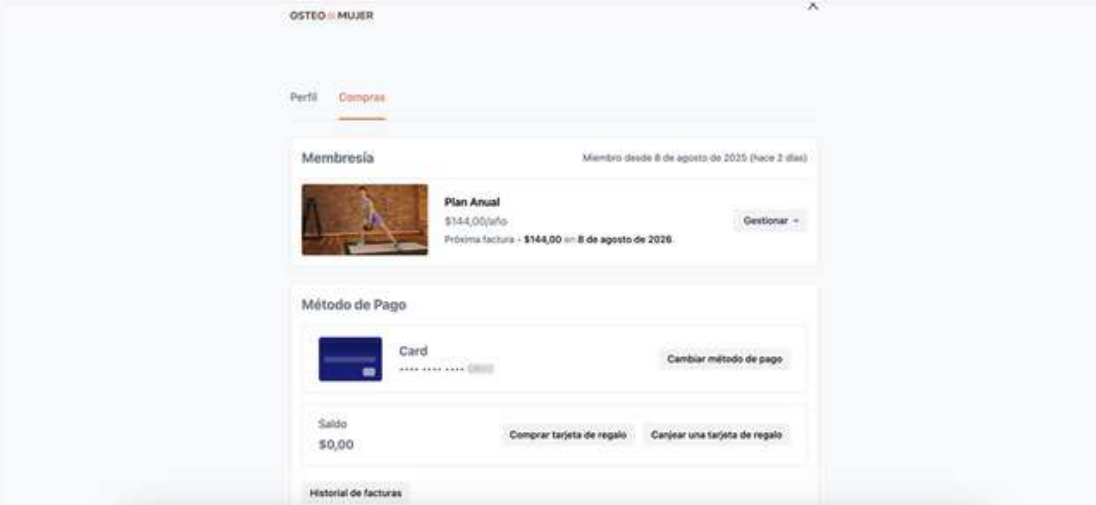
OSTEO & MUJER

Perfil Compras

Membresía

Miembro desde 8 de agosto de 2025 (hace 2 días)

Plan Anual
$144,00/año
Próxima factura - $144,00 en 8 de agosto de 2026

Gestionar

Método de Pago

Card
•••• •••• •••• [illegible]

Cambiar método de pago

Saldo
$0,00

Comprar tarjeta de regalo

Canjear una tarjeta de regalo

Historial de facturas